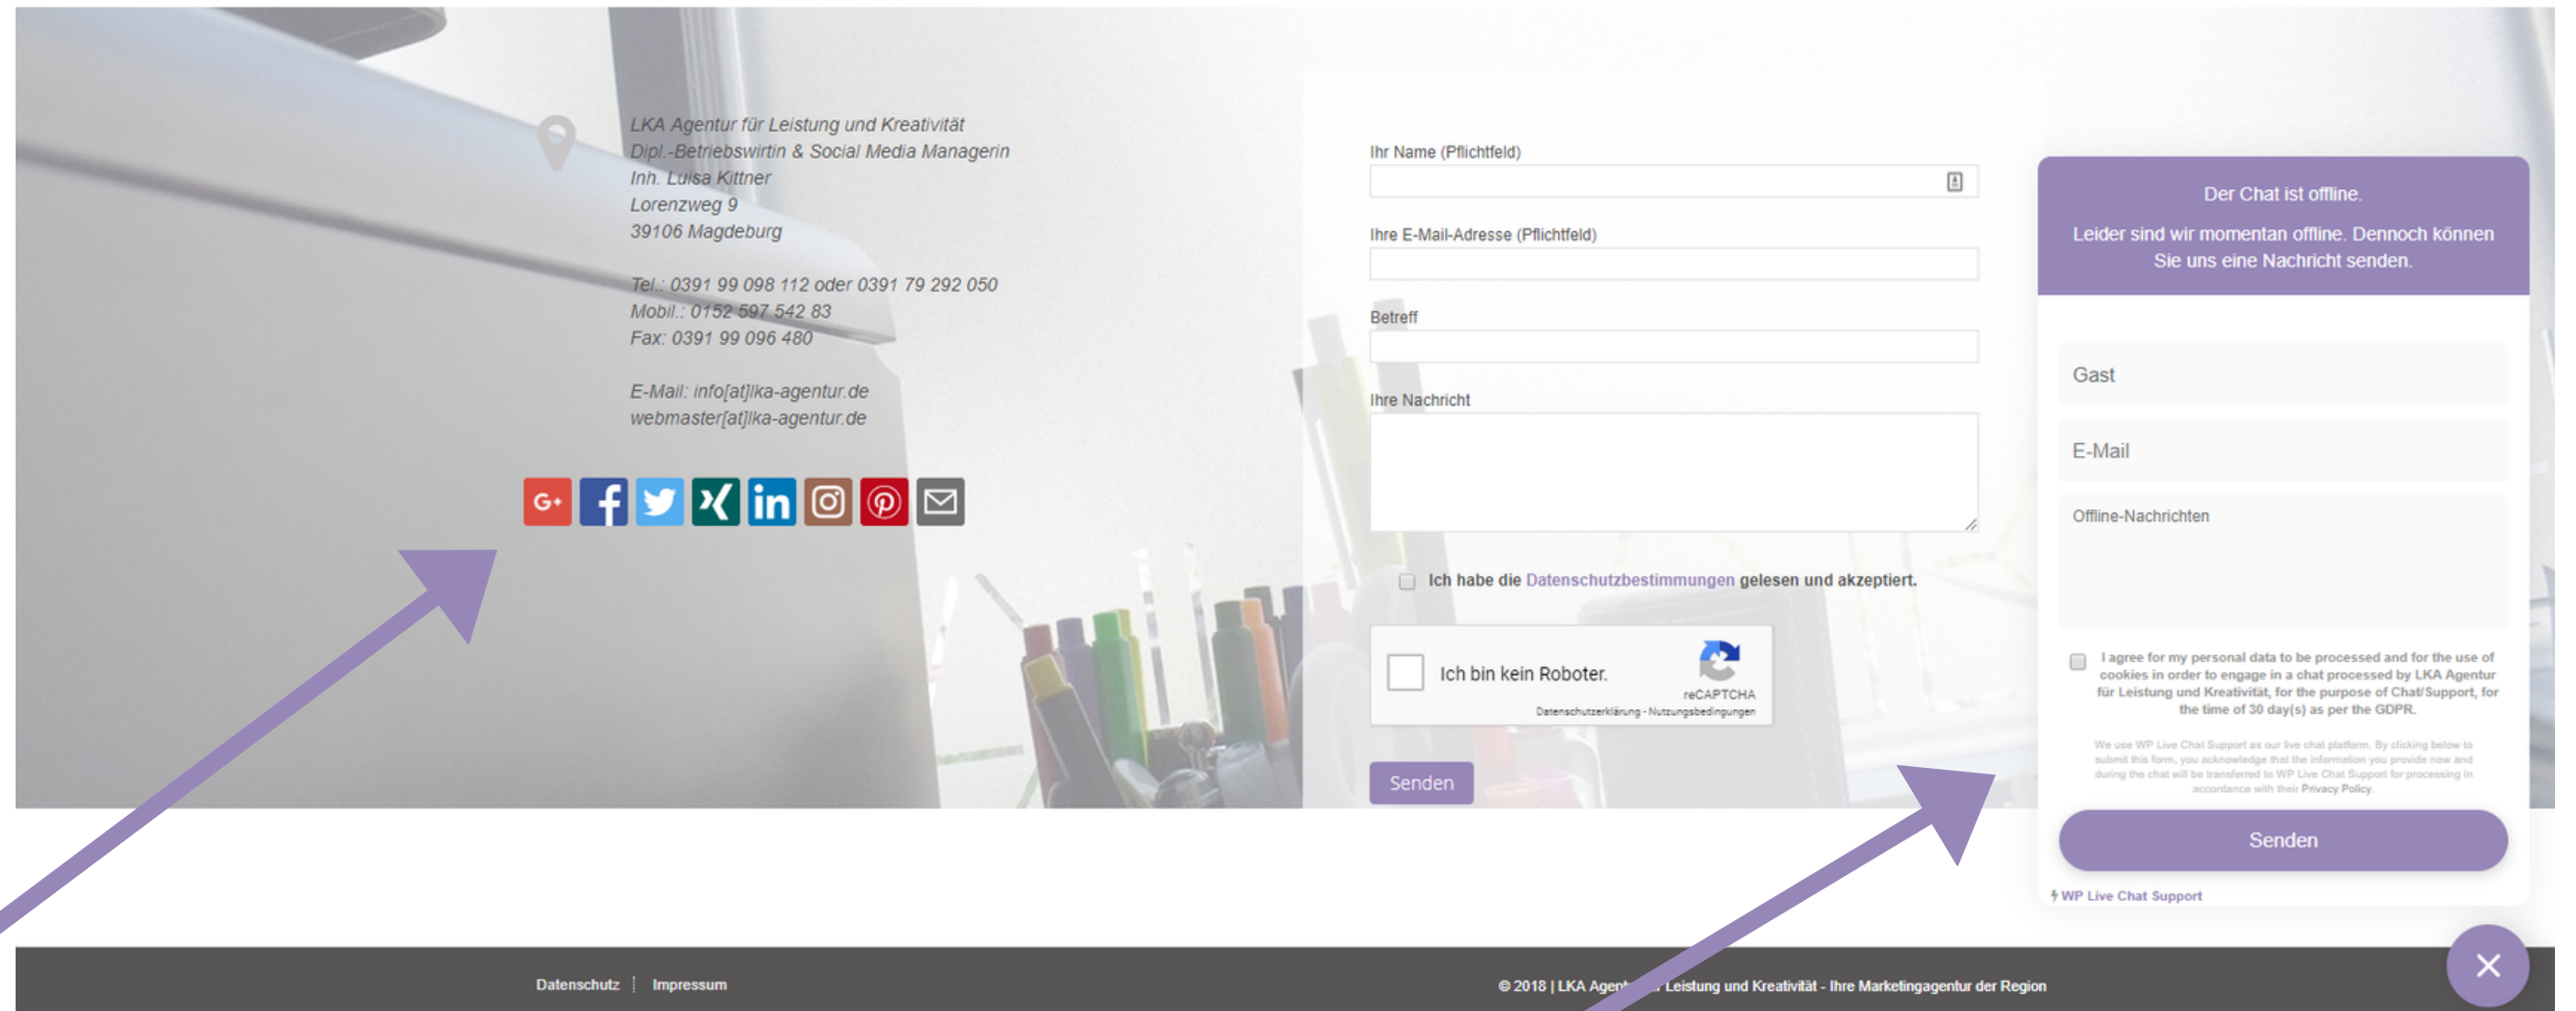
LKA Agentur für Leistung und Kreativität
Dipl.-Betriebswirtin & Social Media Managerin
Inh. Luisa Kittner
Lorenzweg 9
39106 Magdeburg

Tel.: 0391 99 098 112 oder 0391 79 292 050
Mobil.: 0152 597 542 83
Fax: 0391 99 096 480

E-Mail: info[at]lka-agentur.de
webmaster[at]lka-agentur.de

G+

Ihr Name (Pflichtfeld)

Ihre E-Mail-Adresse (Pflichtfeld)

Betreff

Ihre Nachricht

Ich habe die Datenschutzbestimmungen gelesen und akzeptiert.

Ich bin kein Roboter.
reCAPTCHA
Datenschutzerklärung - Nutzungsbedingungen

Senden

Der Chat ist offline.

Leider sind wir momentan offline. Dennoch können Sie uns eine Nachricht senden.

Gast

E-Mail

Offline-Nachrichten

I agree for my personal data to be processed and for the use of cookies in order to engage in a chat processed by LKA Agentur für Leistung und Kreativität, for the purpose of Chat/Support, for the time of 30 day(s) as per the GDPR.

We use WP Live Chat Support as our live chat platform. By clicking below to submit this form, you acknowledge that the information you provide now and during the chat will be transferred to WP Live Chat Support for processing in accordance with their Privacy Policy.

Senden

WP Live Chat Support

Datenschutz | Impressum

© 2018 | LKA Agent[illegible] Leistung und Kreativität - Ihre Marketingagentur der Region